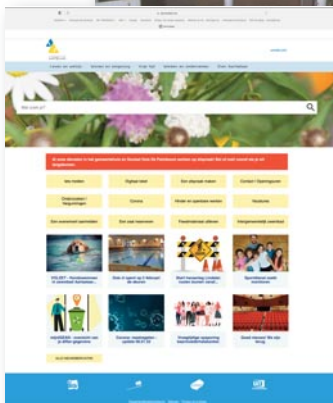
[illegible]

Wat zoekt u?

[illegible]

Nieuws

Afval

Een afspraak maken

Contact / Openingsuren

Ondernemen / Vergunningen

Corona

Werken en opleiden

Vacatures

Een evenement aanvragen

Een paspoort aanvragen

Feestelijkheden

Intergemeentelijk zwembad

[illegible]

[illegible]

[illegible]

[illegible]

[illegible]

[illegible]

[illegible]

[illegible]

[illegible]